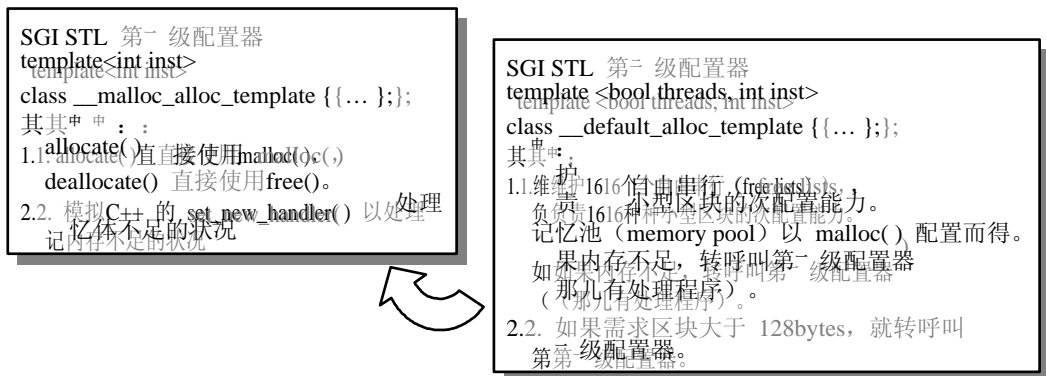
SGI STL 第一级配置器
template<int inst>
class __malloc_alloc_template {{… };};
其中：
1. allocate() 直接使用malloc(),
deallocate() 直接使用free()。
2. 模拟C++ 的 set_new_handler() 以处理记忆体不足的状况

SGI STL 第二级配置器
template <bool threads, int inst>
class __default_alloc_template {{… };};
其中：
1. 维护16个自由串行（free lists），负责16种小型区块的次配置能力。记忆池（memory pool）以 malloc() 配置而得。如果内存不足，转呼叫第一级配置器（那儿有处理程序）。
2. 如果需求区块大于 128bytes，就转呼叫第一级配置器。